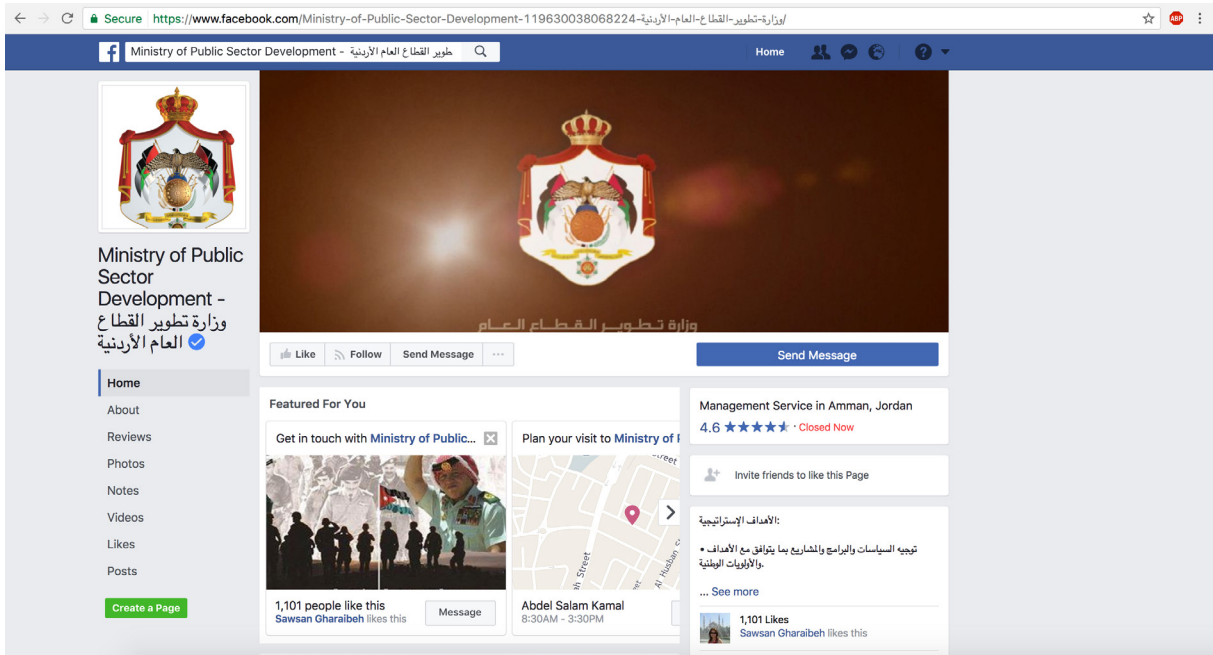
Secure https://www.facebook.com/Ministry-of-Public-Sector-Development-وزارة-تطوير-القطاع-العام-الأردنية-119630038068224/

Ministry of Public Sector Development - طوير القطاع العام الأردنية

Home

ABP

Ministry of Public Sector Development - وزارة تطوير القطاع العام الأردنية

وزارة تطوير القطاع العام

Like
Follow
Send Message
···
Send Message

Home
About
Reviews
Photos
Notes
Videos
Likes
Posts

Create a Page

Featured For You

Get in touch with Ministry of Public...

Plan your visit to Ministry of P

Street
Street
Al Hudhan
eet

1,101 people like this
Sawsan Gharaibeh likes this
Message

Abdel Salam Kamal
8:30AM - 3:30PM

Management Service in Amman, Jordan
4.6 ★★★★★ · Closed Now

Invite friends to like this Page

:الأهداف الإستراتيجية

توجيه السياسات والبرامج والمشاريع بما يتوافق مع الأهداف • .والأولويات الوطنية

... See more

1,101 Likes
Sawsan Gharaibeh likes this